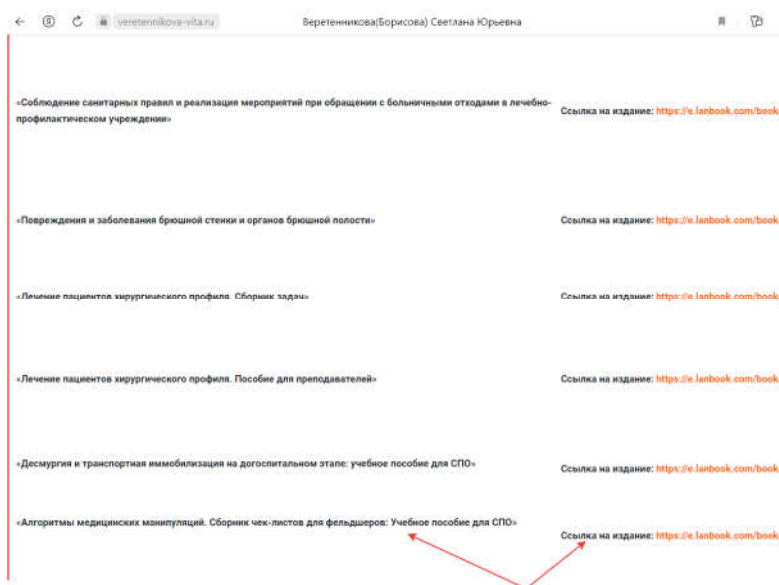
veretennikova-vita.ru Веретенникова(Борисова) Светлана Юрьевна

«Соблюдение санитарных правил и реализация мероприятий при обращении с больничными отходами в лечебно-профилактическом учреждении»

Ссылка на издание: https://e.lanbook.com/book

«Повреждения и заболевания брюшной стенки и органов брюшной полости»

Ссылка на издание: https://e.lanbook.com/book

«Лечение пациентов хирургического профиля. Сборник задач»

Ссылка на издание: https://e.lanbook.com/book

«Лечение пациентов хирургического профиля. Пособие для преподавателей»

Ссылка на издание: https://e.lanbook.com/book

«Десмургия и транспортная иммобилизация на догоспитальном этапе: учебное пособие для СПО»

Ссылка на издание: https://e.lanbook.com/book

«Алгоритмы медицинских манипуляций. Сборник чек-листов для фельдшеров: Учебное пособие для СПО»

Ссылка на издание: https://e.lanbook.com/book